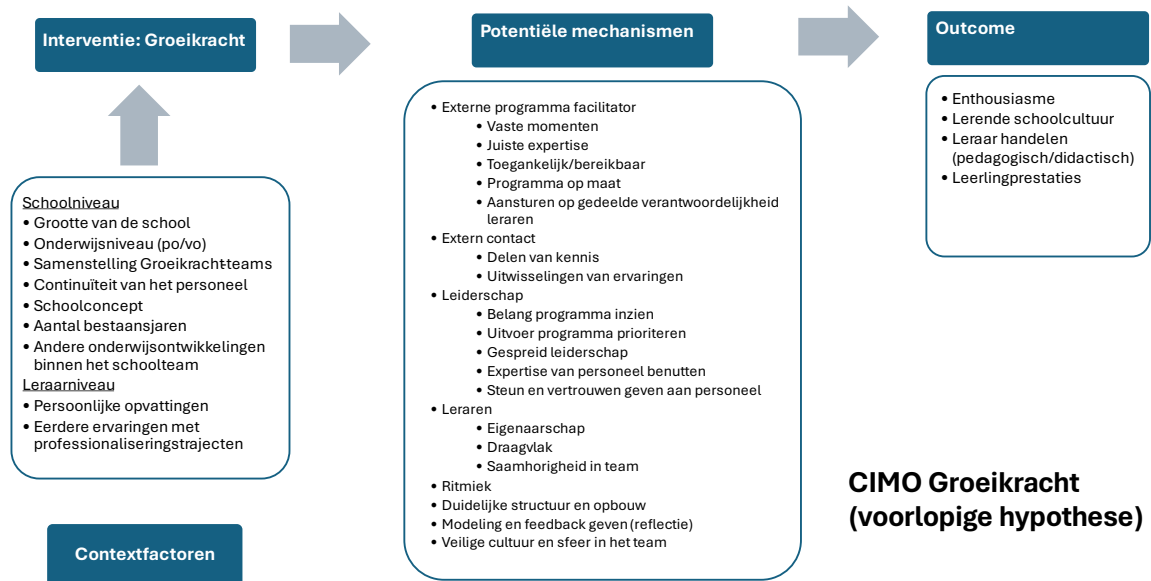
Interventie: Groeikracht

Potentiële mechanismen

Outcome

Schoolniveau
• Grootte van de school
• Onderwijsniveau (po/vo)
• Samenstelling Groeikracht-teams
• Continuïteit van het personeel
• Schoolconcept
• Aantal bestaansjaren
• Andere onderwijsontwikkelingen binnen het schoolteam
Leraarniveau
• Persoonlijke opvattingen
• Eerdere ervaringen met professionaliseringstrajecten

Contextfactoren

• Externe programma facilitator
  • Vaste momenten
  • Juiste expertise
  • Toegankelijk/bereikbaar
  • Programma op maat
  • Aansturen op gedeelde verantwoordelijkheid leraren
• Extern contact
  • Delen van kennis
  • Uitwisselingen van ervaringen
• Leiderschap
  • Belang programma inzien
  • Uitvoer programma prioriteren
  • Gespreid leiderschap
  • Expertise van personeel benutten
  • Steun en vertrouwen geven aan personeel
• Leraren
  • Eigenaarschap
  • Draagvlak
  • Saamhorigheid in team
• Ritmiek
• Duidelijke structuur en opbouw
• Modeling en feedback geven (reflectie)
• Veilige cultuur en sfeer in het team

• Enthousiasme
• Lerende schoolcultuur
• Leraar handelen (pedagogisch/didactisch)
• Leerlingprestaties

CIMO Groeikracht
(voorlopige hypothese)